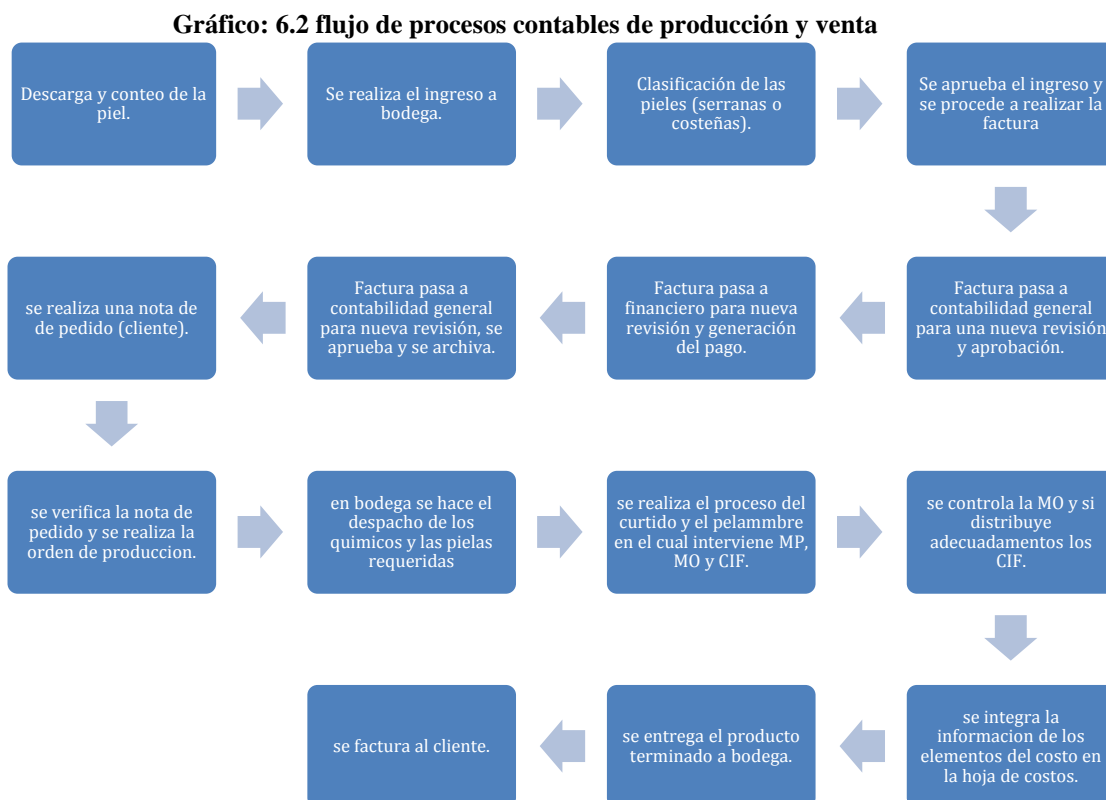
Gráfico: 6.2 flujo de procesos contables de producción y venta

Descarga y conteo de la piel.

Se realiza el ingreso a bodega.

Clasificación de las pieles (serranas o costeñas).

Se aprueba el ingreso y se procede a realizar la factura

Factura pasa a contabilidad general para una nueva revisión y aprobación.

Factura pasa a financiero para nueva revisión y generación del pago.

Factura pasa a contabilidad general para nueva revisión, se aprueba y se archiva.

se realiza una nota de de pedido (cliente).

se verifica la nota de pedido y se realiza la orden de produccion.

en bodega se hace el despacho de los quimicos y las pielas requeridas

se realiza el proceso del curtido y el pelammbre en el cual interviene MP, MO y CIF.

se controla la MO y si distribuye adecuadamentos los CIF.

se integra la informacion de los elementos del costo en la hoja de costos.

se entrega el producto terminado a bodega.

se factura al cliente.